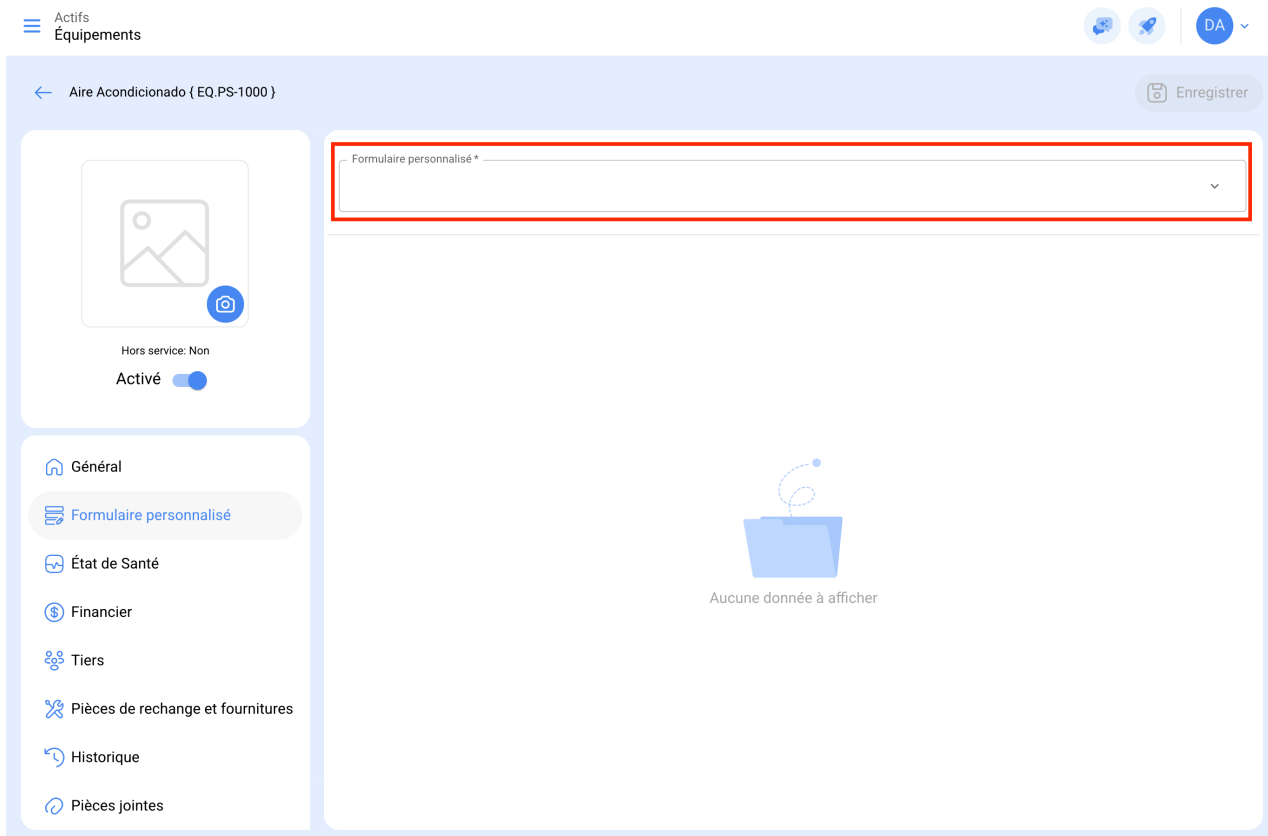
Actifs
Équipements

DA

Aire Acondicionado { EQ.PS-1000 }

Enregistrer

Hors service: Non

Activé

Général

Formulaire personnalisé

État de Santé

Financier

Tiers

Pièces de rechange et fournitures

Historique

Pièces jointes

Formulaire personnalisé *

Aucune donnée à afficher